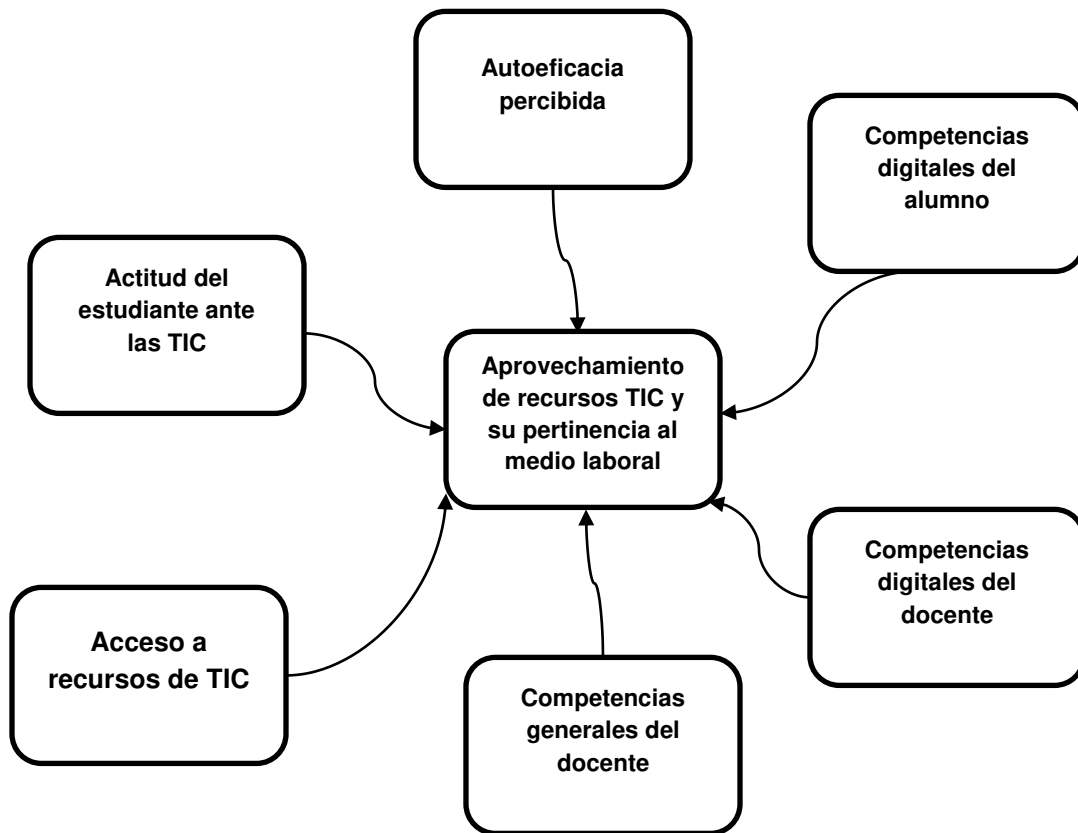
Autoeficacia percibida

Competencias digitales del alumno

Actitud del estudiante ante las TIC

Aprovechamiento de recursos TIC y su pertinencia al medio laboral

Competencias digitales del docente

Acceso a recursos de TIC

Competencias generales del docente